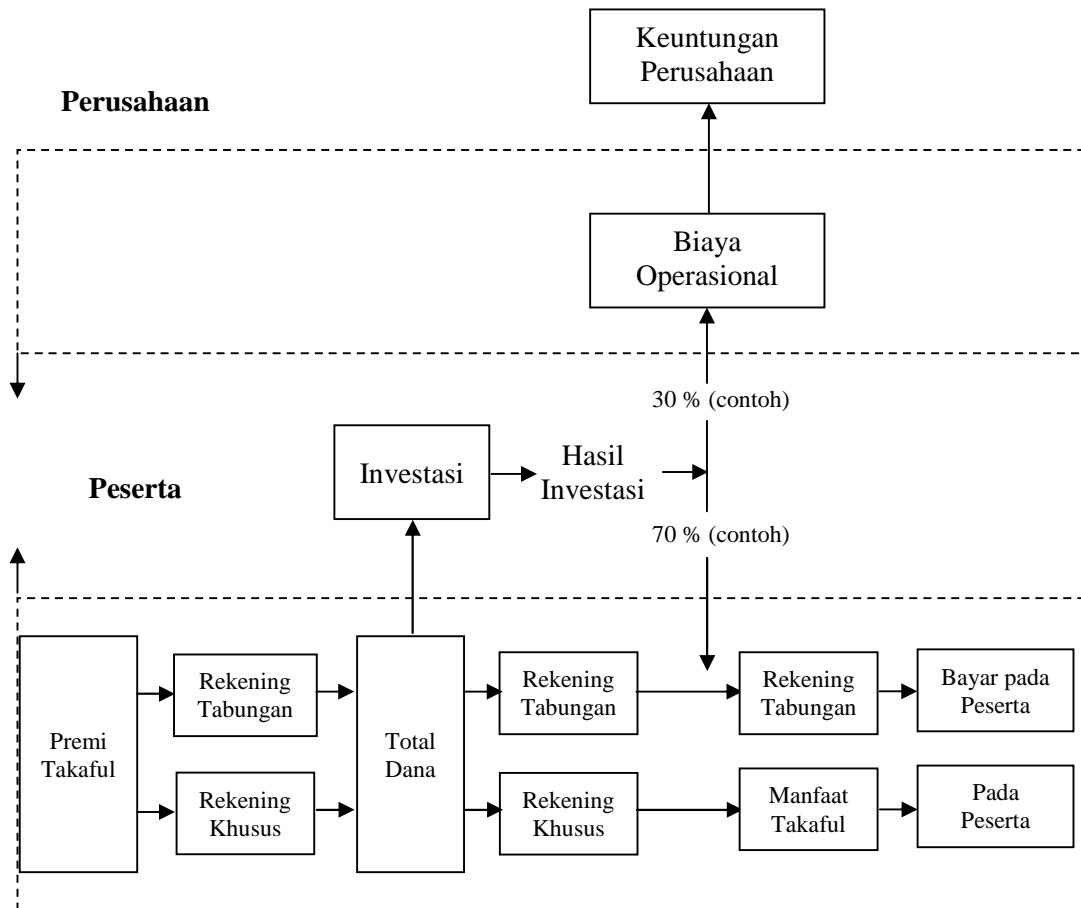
Keuntungan Perusahaan

Perusahaan

Biaya Operasional

30 % (contoh)

Investasi

Hasil Investasi

Peserta

70 % (contoh)

Premi Takaful

Rekening Tabungan

Rekening Khusus

Total Dana

Rekening Tabungan

Rekening Khusus

Rekening Tabungan

Manfaat Takaful

Bayar pada Peserta

Pada Peserta